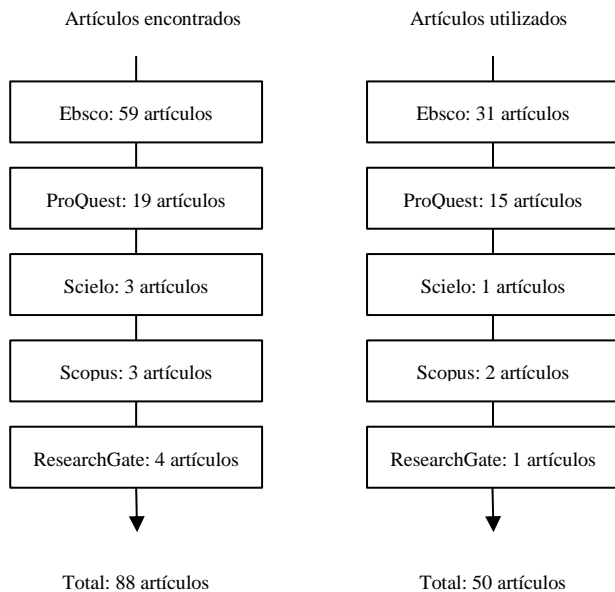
Artículos encontrados

Ebsco: 59 artículos

ProQuest: 19 artículos

Scielo: 3 artículos

Scopus: 3 artículos

ResearchGate: 4 artículos

Total: 88 artículos

Artículos utilizados

Ebsco: 31 artículos

ProQuest: 15 artículos

Scielo: 1 artículos

Scopus: 2 artículos

ResearchGate: 1 artículos

Total: 50 artículos